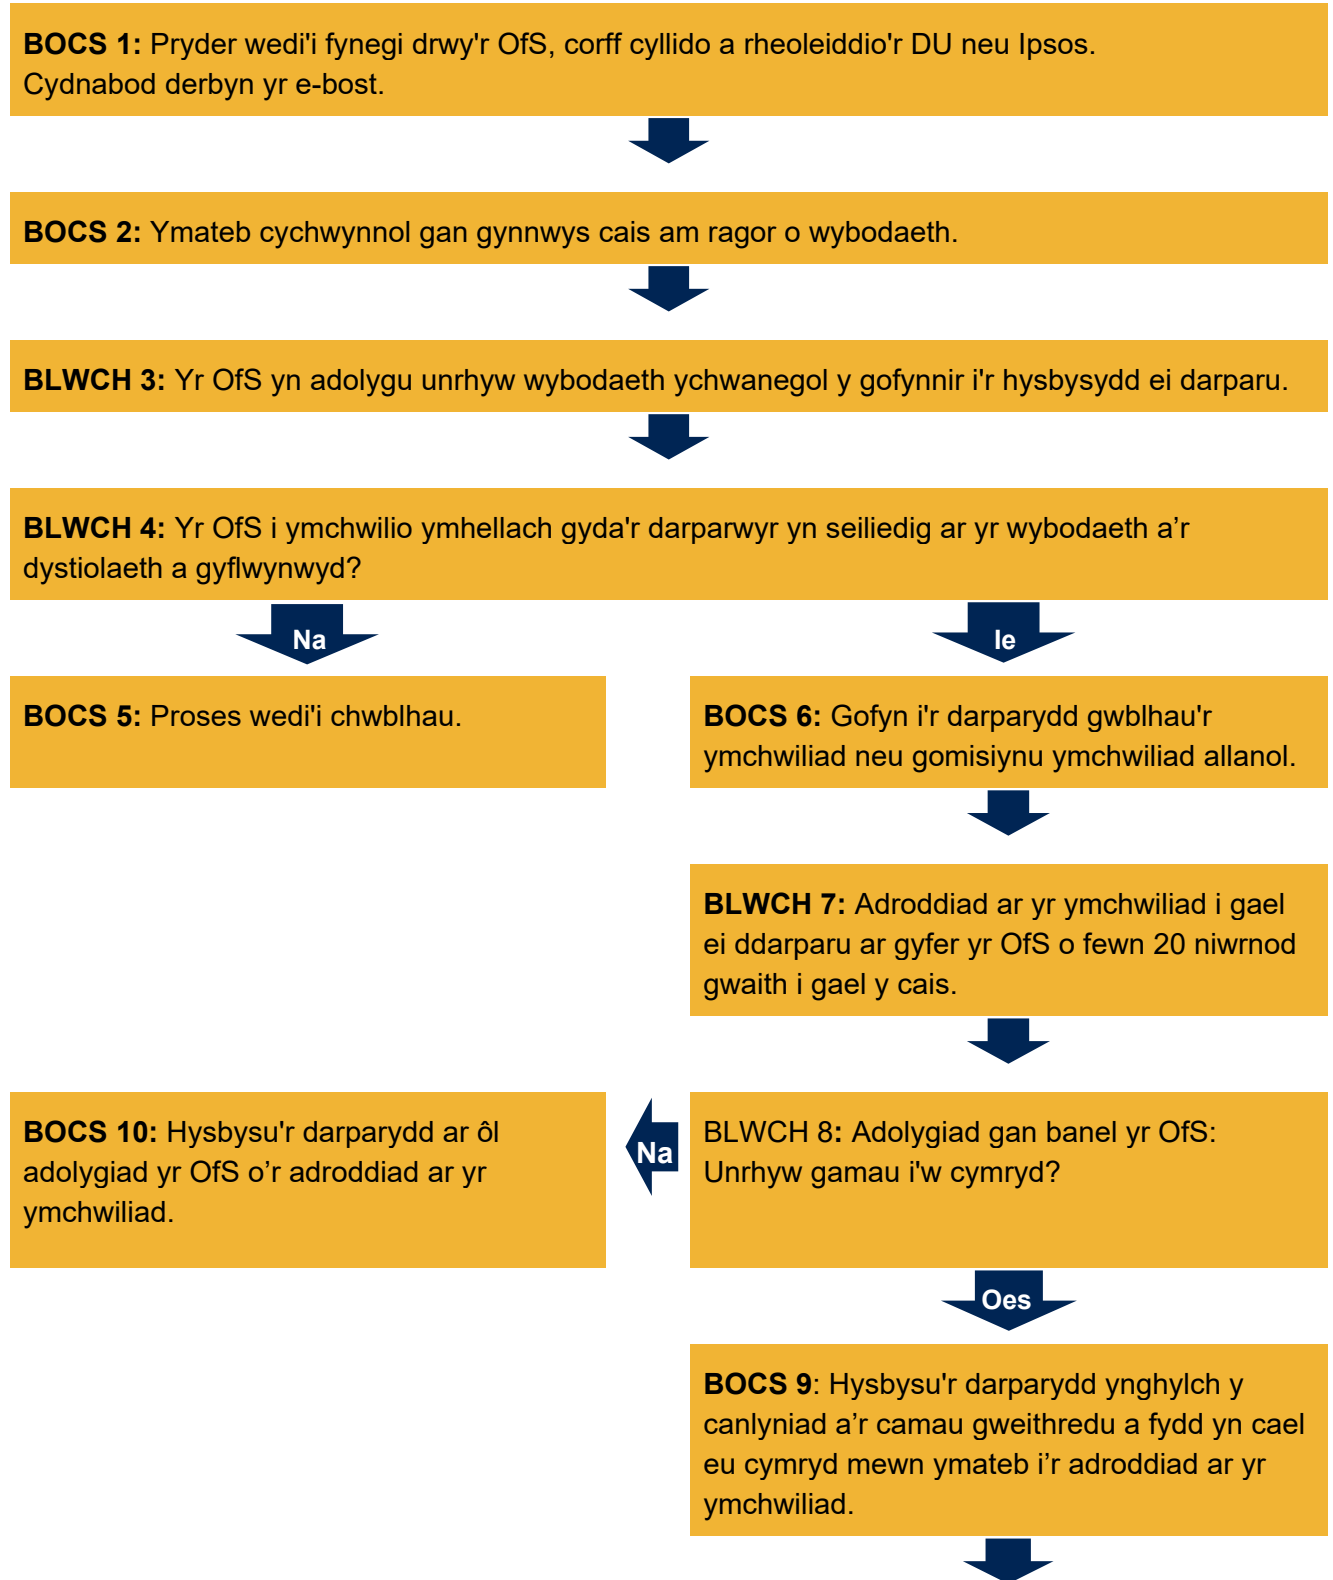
**BOCS 1:** Pryder wedi'i fynegi drwy'r OfS, corff cyllido a rheoleiddio'r DU neu Ipsos. Cydnabod derbyn yr e-bost.

**BOCS 2:** Ymateb cychwynnol gan gynnwys cais am ragor o wybodaeth.

**BLWCH 3:** Yr OfS yn adolygu unrhyw wybodaeth ychwanegol y gofynnir i'r hysbysydd ei darparu.

**BLWCH 4:** Yr OfS i ymchwilio ymhellach gyda'r darparwyr yn seiliedig ar yr wybodaeth a’r dystiolaeth a gyflwynwyd?

Na

Ie

**BOCS 5:** Proses wedi'i chwblhau.

**BOCS 6:** Gofyn i'r darparydd gwblhau'r ymchwiliad neu gomisiynu ymchwiliad allanol.

**BLWCH 7:** Adroddiad ar yr ymchwiliad i gael ei ddarparu ar gyfer yr OfS o fewn 20 niwrnod gwaith i gael y cais.

**BOCS 10:** Hysbysu'r darparydd ar ôl adolygiad yr OfS o’r adroddiad ar yr ymchwiliad.

Na

BLWCH 8**:** Adolygiad gan banel yr OfS: Unrhyw gamau i'w cymryd?

Oes

**BOCS 9**: Hysbysu'r darparydd ynghylch y canlyniad a’r camau gweithredu a fydd yn cael eu cymryd mewn ymateb i’r adroddiad ar yr ymchwiliad.